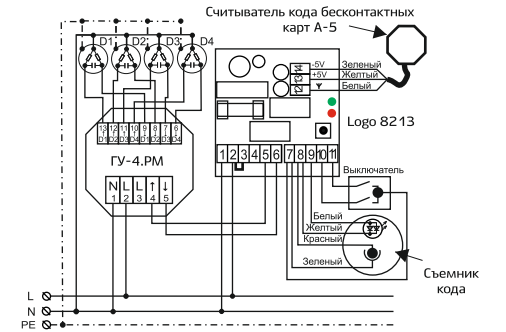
Считыватель кода бесконтактных карт А-5

D1 D2 D3 D4

-5V
+5V
Зеленый
Желтый
Белый

Logo 8213

13 12 11 10 9 8 7 6
D1 D2 D3 D4 D1 D2 D3 D4

ГУ-4.РМ

N L ↑ ↓
1 2 3 4 5

1 2 3 4 5 6 7 8 9 10 11

Выключатель

Белый
Желтый
Красный
Зеленый

Съемник кода

L
N
PE